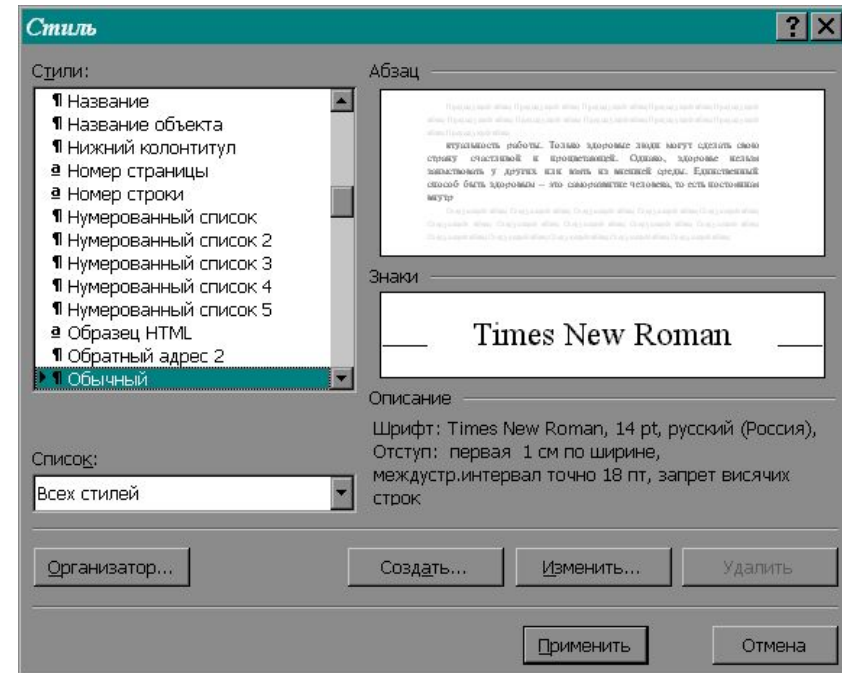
Стиль

Стили:

¶ Название
¶ Название объекта
¶ Нижний колонтитул
a Номер страницы
a Номер строки
¶ Нумерованный список
¶ Нумерованный список 2
¶ Нумерованный список 3
¶ Нумерованный список 4
¶ Нумерованный список 5
a Образец HTML
¶ Обратный адрес 2
¶ Обычный

Абзац

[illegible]

втупшвость работы. Только здоровые люди могут сделать свою страну счастливой и процветающей. Однако, здоровье нельзя заимствовать у других или взять из внешней среды. Единственный способ быть здоровым – это саморазвитие человека, то есть постоянным внутр

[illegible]

Знаки

Times New Roman

Описание

Шрифт: Times New Roman, 14 pt, русский (Россия), Отступ: первая 1 см по ширине, междустр.интервал точно 18 пт, запрет висячих строк

Список:

Всех стилей

Организатор...

Создать...

Изменить...

Удалить

Применить

Отмена